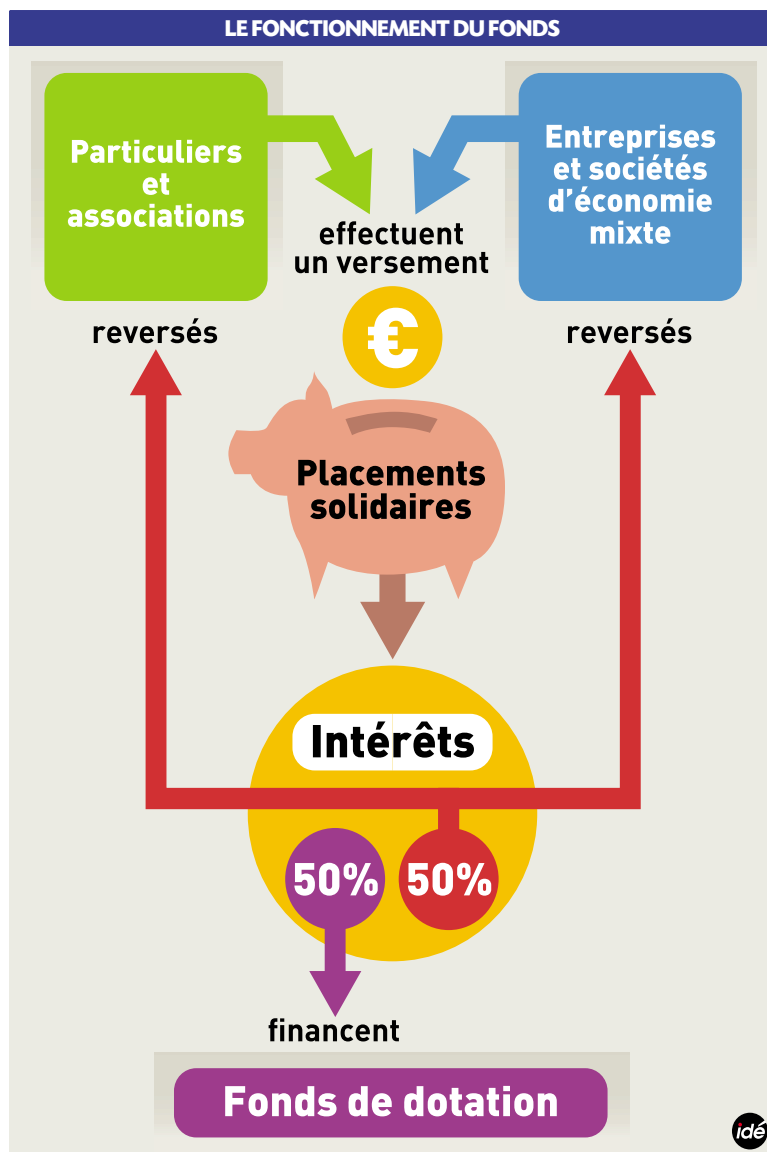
LE FONCTIONNEMENT DU FONDS

Particuliers et associations

Entreprises et sociétés d'économie mixte

effectuent un versement

reversés

reversés

€

Placements solidaires

Intérêts

50%

50%

financent

Fonds de dotation

idé